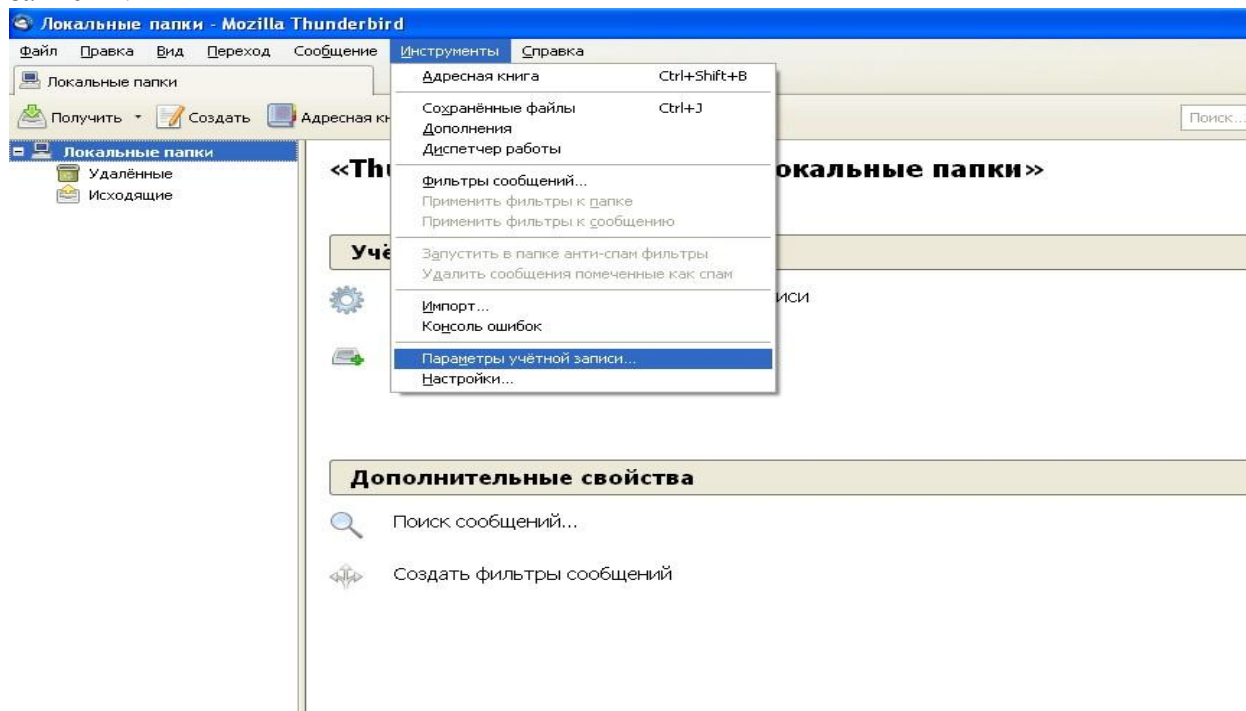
Локальные папки - Mozilla Thunderbird

Файл Правка Вид Переход Сообщение Инструменты Справка

Локальные папки

Получить Создать Адресная кн

Поиск...

Локальные папки
Удалённые
Исходящие

Адресная книга Ctrl+Shift+B
Сохранённые файлы Ctrl+J
Дополнения
Диспетчер работы
Фильтры сообщений...
Применить фильтры к папке
Применить фильтры к сообщению
Запустить в папке анти-спам фильтры
Удалить сообщения помеченные как спам
Импорт...
Консоль ошибок
Параметры учётной записи...
Настройки...

«Th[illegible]окальные папки»

Учё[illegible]

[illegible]иси

Дополнительные свойства

Поиск сообщений...

Создать фильтры сообщений